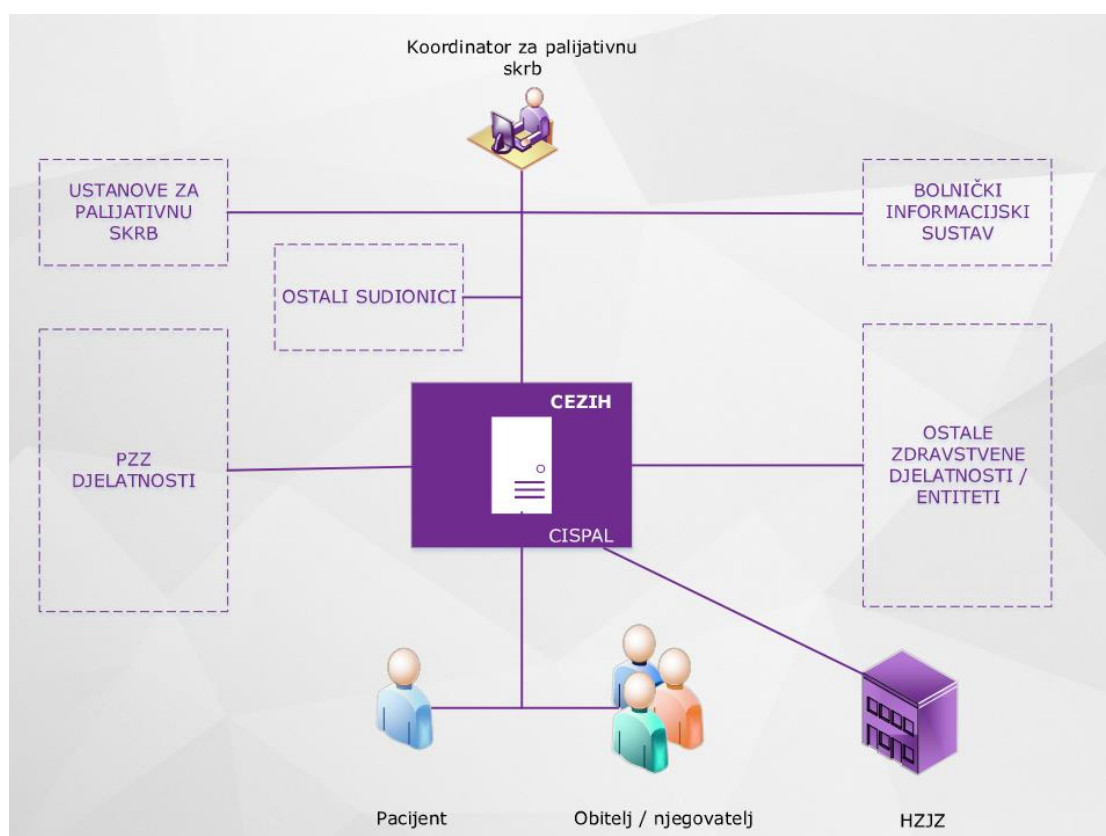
Koordinator za palijativnu skrb

USTANOVE ZA PALIJATIVNU SKRB

BOLNIČKI INFORMACIJSKI SUSTAV

OSTALI SUDIONICI

PZZ DJELATNOSTI

CEZIH

CISPAL

OSTALE ZDRAVSTVENE DJELATNOSTI / ENTITETI

Pacijent

Obitelj / njegovatelj

HZJZ